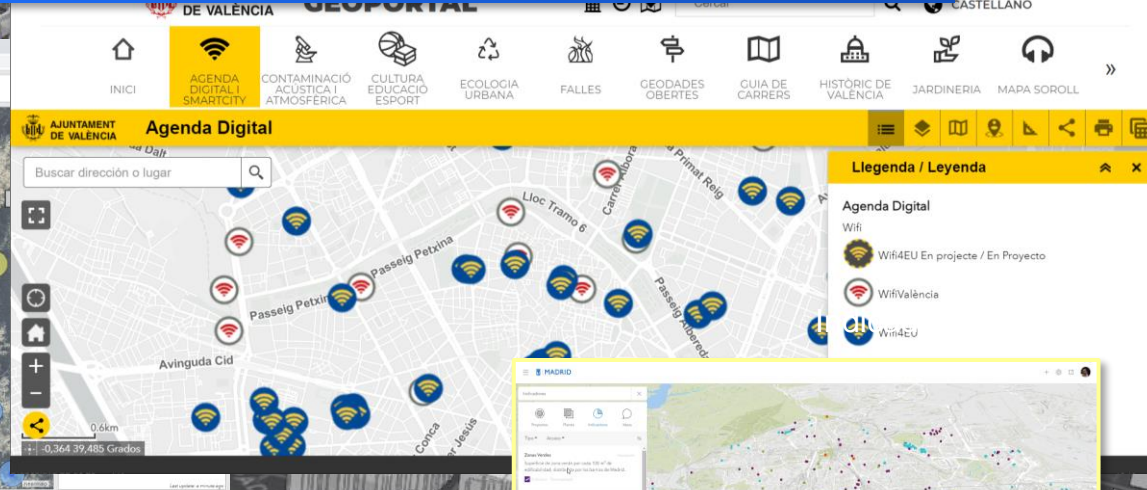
DE VALÈNCIA GEOPORTAL

Cercar

CASTELLANO

INICI

AGENDA DIGITAL I SMARTCITY

CONTAMINACIÓ ACÚSTICA I ATMOSFÈRICA

CULTURA EDUCACIÓ ESPORT

ECOLOGIA URBANA

FALLES

GEODADES OBERTES

GUIA DE CARRERS

HISTÒRIC DE VALÈNCIA

JARDINERIA

MAPA SOROLL

»

AJUNTAMENT DE VALÈNCIA

Agenda Digital

Buscar dirección o lugar

Llegenda / Leyenda

Agenda Digital

Wifi

Wifi4EU En projecte / En Proyecto

WifiValència

Wifi4EU

Lloc Tramo 6

Passeig Petxina

Passeig Petxina

Avinguda Cid

Carrer Primat Reig

Passeig Alameda

Conca

0.6km

-0,364 39,485 Grados

MADRID

Indicadores

Zonas Verdes

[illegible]